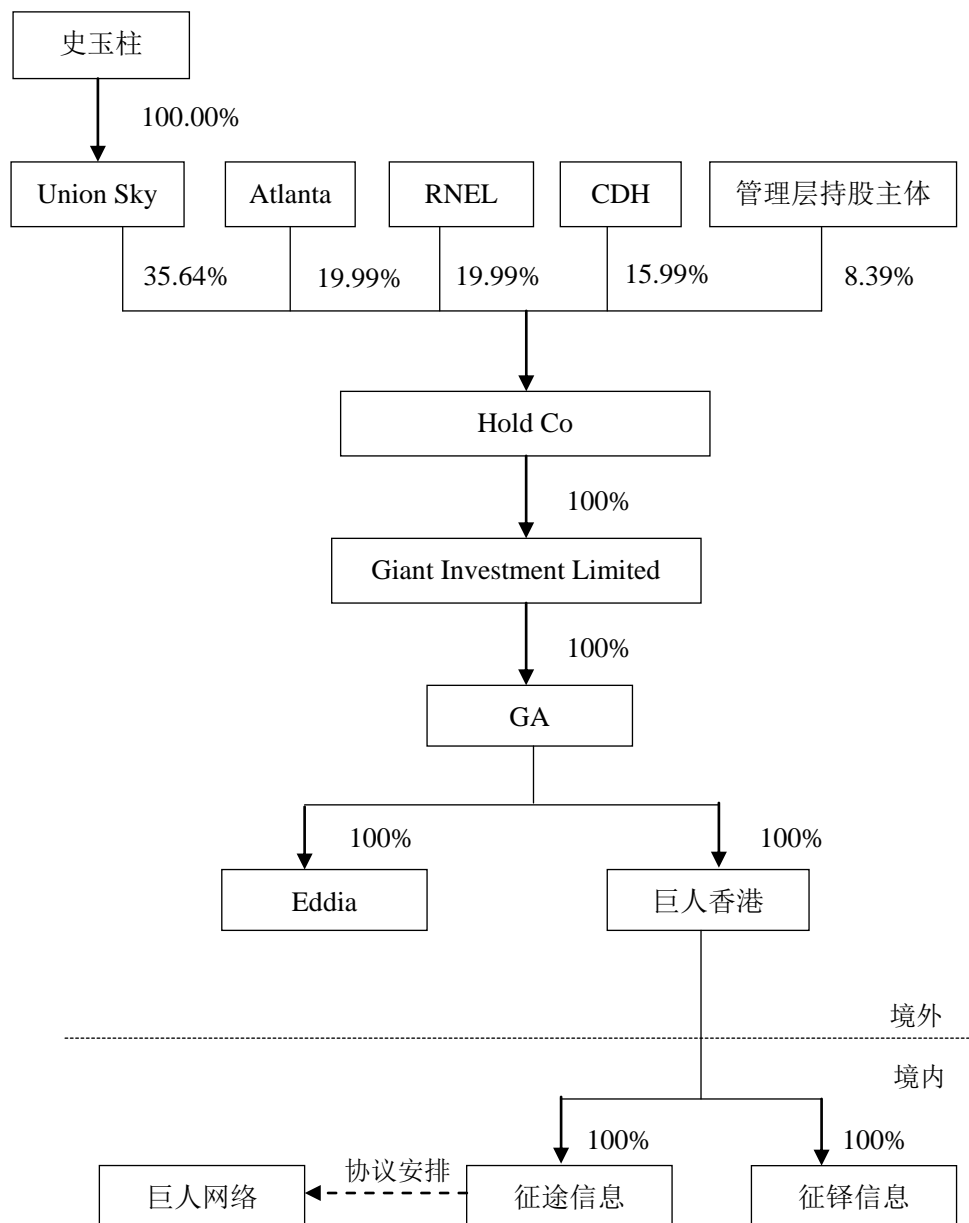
史玉柱

100.00%

Union Sky

Atlanta

RNEL

CDH

管理层持股主体

35.64%

19.99%

19.99%

15.99%

8.39%

Hold Co

100%

Giant Investment Limited

100%

GA

100%

Eddia

100%

巨人香港

境外

境内

100%

100%

巨人网络

协议安排

征途信息

征铎信息